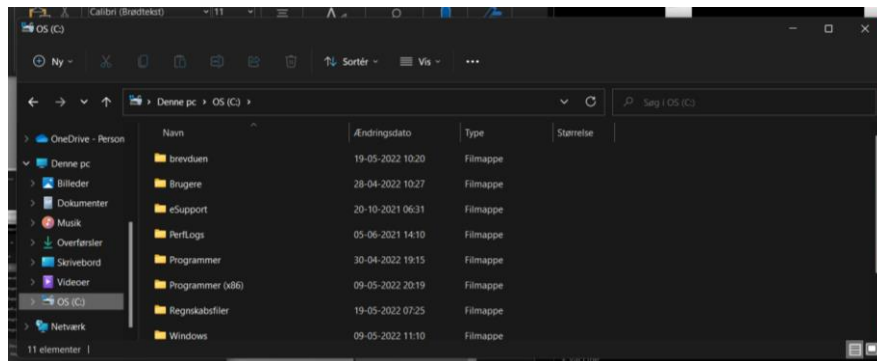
Calibri (Brødtekst) 11

OS (C:)

Ny Sortér Vis ...

Denne pc › OS (C:) ›

Søg i OS (C:)

OneDrive - Person
Denne pc
Billeder
Dokumenter
Musik
Overførsler
Skrivebord
Videoer
OS (C:)
Netværk

| Navn | Ændringsdato | Type | Størrelse |
|---|---|---|---|
| brevduen | 19-05-2022 10:20 | Filmappe | |
| Brugere | 28-04-2022 10:27 | Filmappe | |
| eSupport | 20-10-2021 06:31 | Filmappe | |
| PerfLogs | 05-06-2021 14:10 | Filmappe | |
| Programmer | 30-04-2022 19:15 | Filmappe | |
| Programmer (x86) | 09-05-2022 20:19 | Filmappe | |
| Regnskabsfiler | 19-05-2022 07:25 | Filmappe | |
| Windows | 09-05-2022 11:10 | Filmappe | |

11 elementer